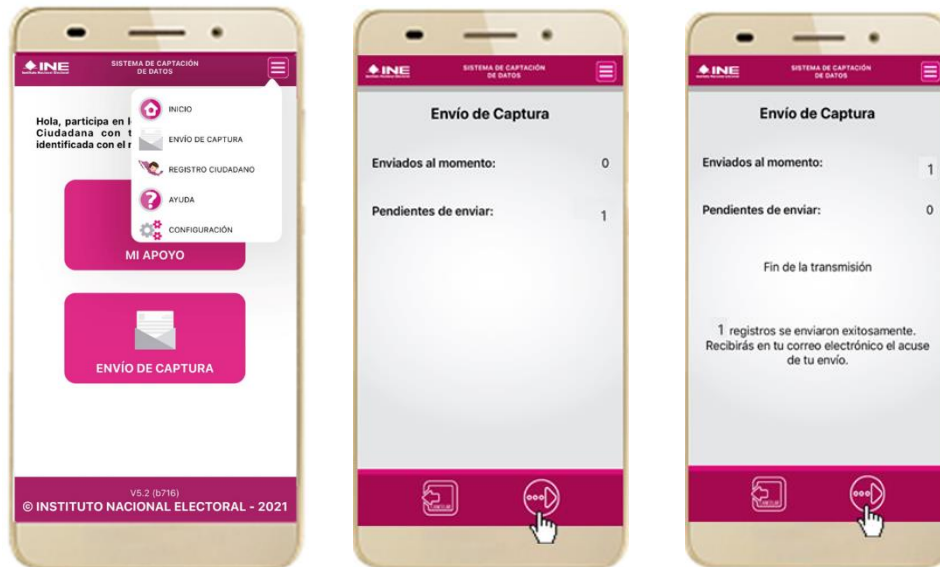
INE

SISTEMA DE CAPTACIÓN DE DATOS

Hola, participa en l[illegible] Ciudadana con t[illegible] identificada con el n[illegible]

INICIO

ENVÍO DE CAPTURA

REGISTRO CIUDADANO

AYUDA

CONFIGURACIÓN

MI APOYO

ENVÍO DE CAPTURA

V5.2 (b716)

© INSTITUTO NACIONAL ELECTORAL - 2021

INE

SISTEMA DE CAPTACIÓN DE DATOS

Envío de Captura

Enviados al momento: 0

Pendientes de enviar: 1

INE

SISTEMA DE CAPTACIÓN DE DATOS

Envío de Captura

Enviados al momento: 1

Pendientes de enviar: 0

Fin de la transmisión

1 registros se enviaron exitosamente. Recibirás en tu correo electrónico el acuse de tu envío.